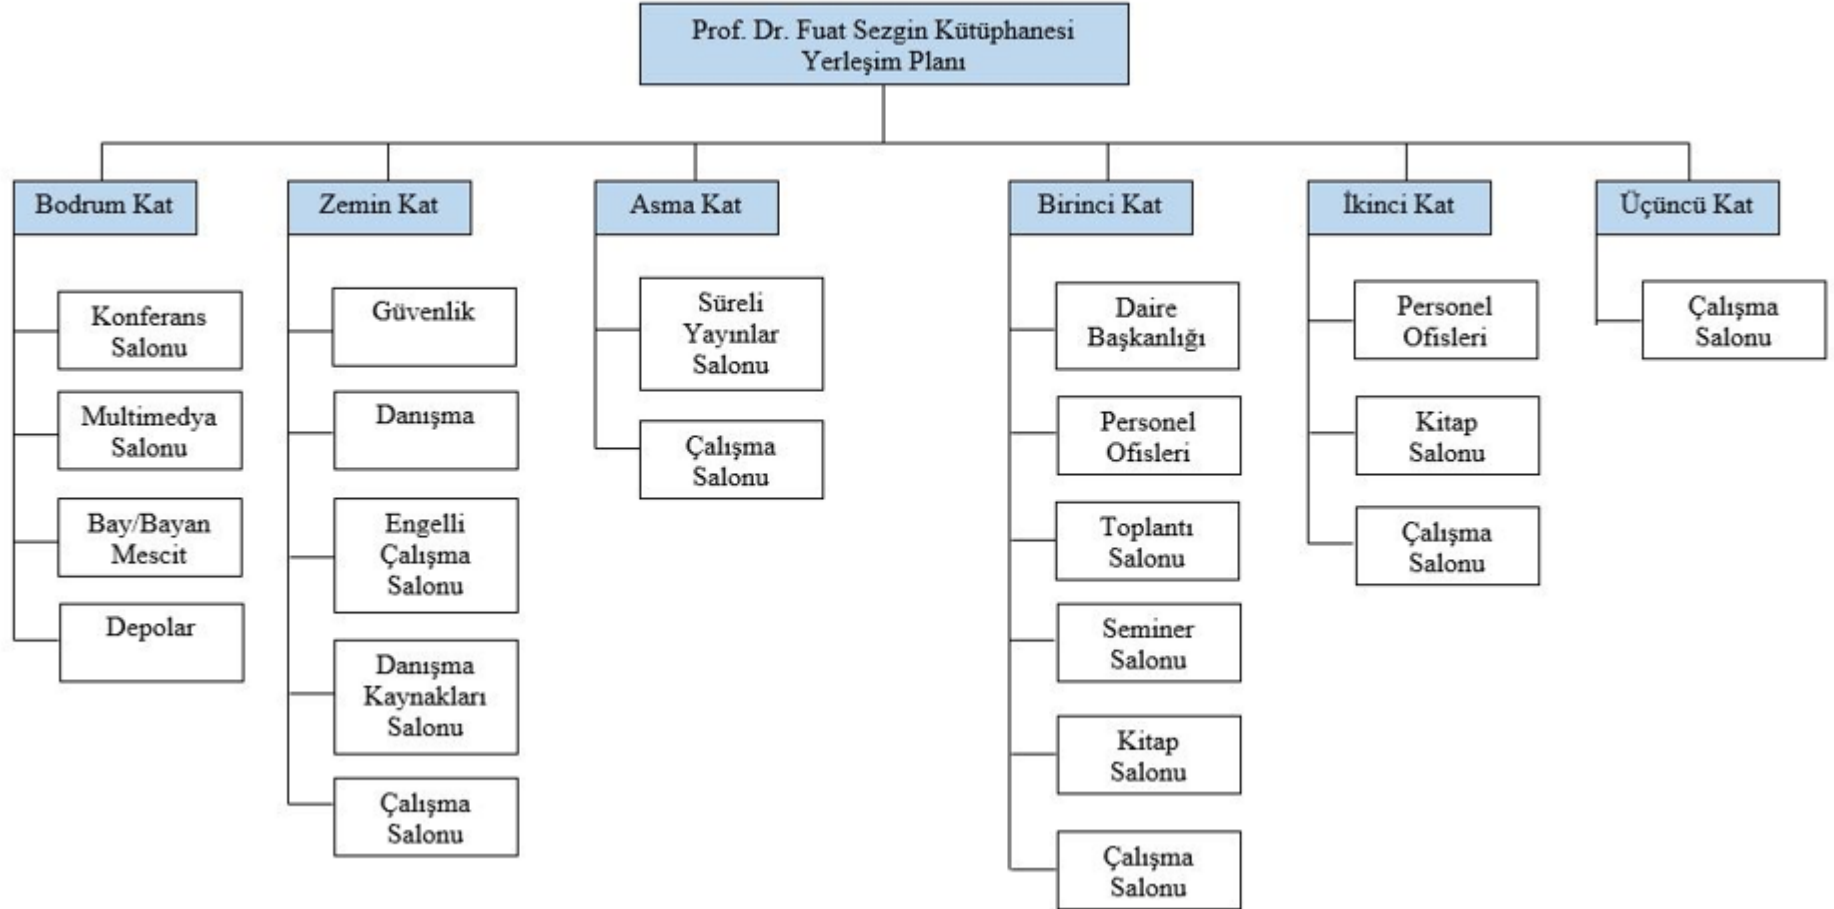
Prof. Dr. Fuat Sezgin Kütüphanesi Yerleşim Planı

Bodrum Kat

Konferans Salonu

Multimedya Salonu

Bay/Bayan Mescit

Depolar

Zemin Kat

Güvenlik

Danışma

Engelli Çalışma Salonu

Danışma Kaynakları Salonu

Çalışma Salonu

Asma Kat

Süreli Yayınlar Salonu

Çalışma Salonu

Birinci Kat

Daire Başkanlığı

Personel Ofisleri

Toplantı Salonu

Seminer Salonu

Kitap Salonu

Çalışma Salonu

İkinci Kat

Personel Ofisleri

Kitap Salonu

Çalışma Salonu

Üçüncü Kat

Çalışma Salonu